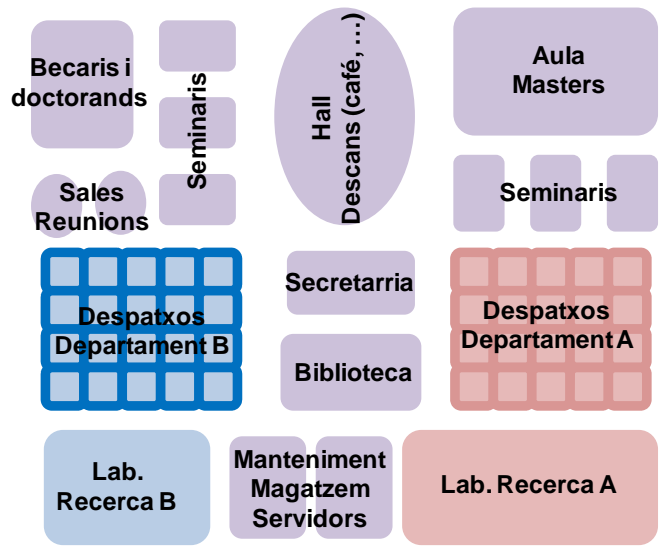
Becaris i doctorands

Seminaris

Hall
Descans (café, ...)

Aula Masters

Sales Reunions

Seminaris

Secretarria

Despatxos Departament B

Despatxos Departament A

Biblioteca

Lab. Recerca B

Manteniment
Magatzem
Servidors

Lab. Recerca A